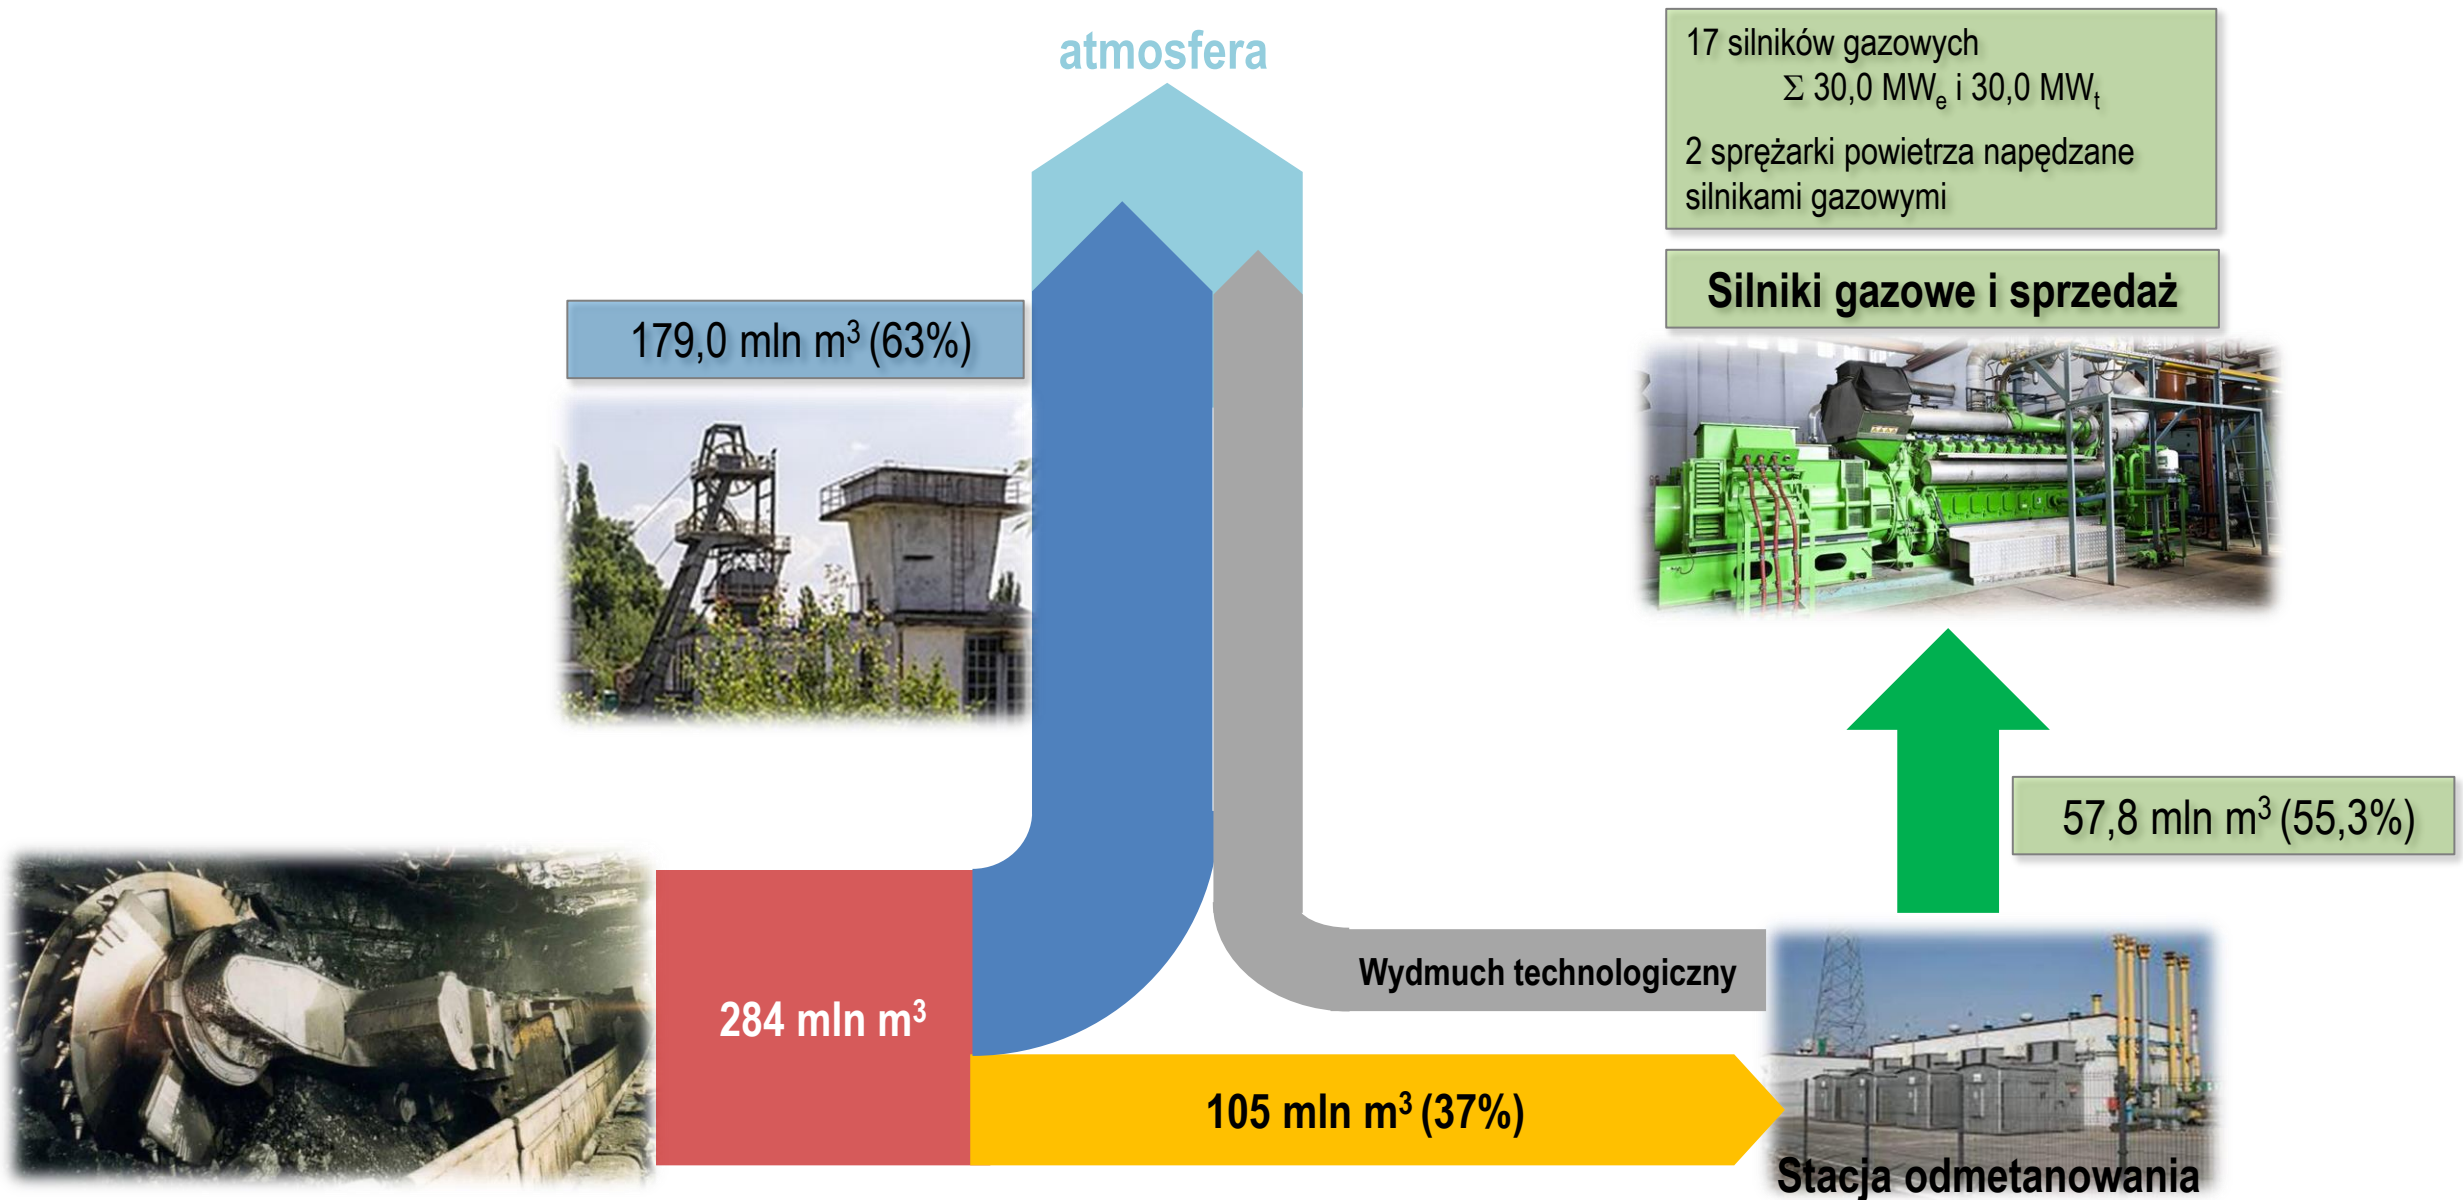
atmosfera

17 silników gazowych
$\Sigma$ 30,0 MW$_e$ i 30,0 MW$_t$

2 sprężarki powietrza napędzane silnikami gazowymi

Silniki gazowe i sprzedaż

179,0 mln m$^3$ (63%)

57,8 mln m$^3$ (55,3%)

284 mln m$^3$

Wydmuch technologiczny

105 mln m$^3$ (37%)

Stacja odmetanowania